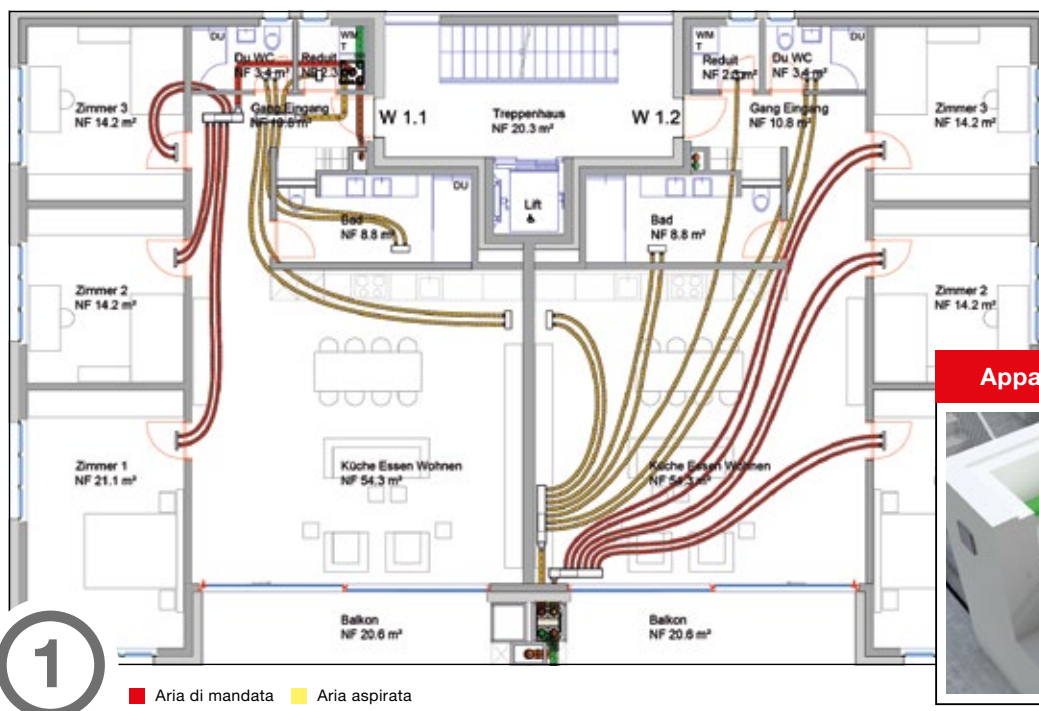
DU
Du WC
NF 3.4 m²
WM
T
Reduit
NF 2.3 m²
Zimmer 3
NF 14.2 m²
Gang Eingang
NF 10.8 m²
W 1.1
Treppenhaus
NF 20.3 m²
W 1.2
WM
T
Reduit
NF 2.3 m²
Du WC
NF 3.4 m²
DU
Gang Eingang
NF 10.8 m²
Zimmer 3
NF 14.2 m²
DU
Bad
NF 8.8 m²
Lift
Bad
NF 8.8 m²
Zimmer 2
NF 14.2 m²
Zimmer 2
NF 14.2 m²
Appa
Zimmer 1
NF 21.1 m²
Küche Essen Wohnen
NF 54.3 m²
Küche Essen Wohnen
NF 54.3 m²
Balkon
NF 20.6 m²
Balkon
NF 20.6 m²
1
Aria di mandata
Aria aspirata